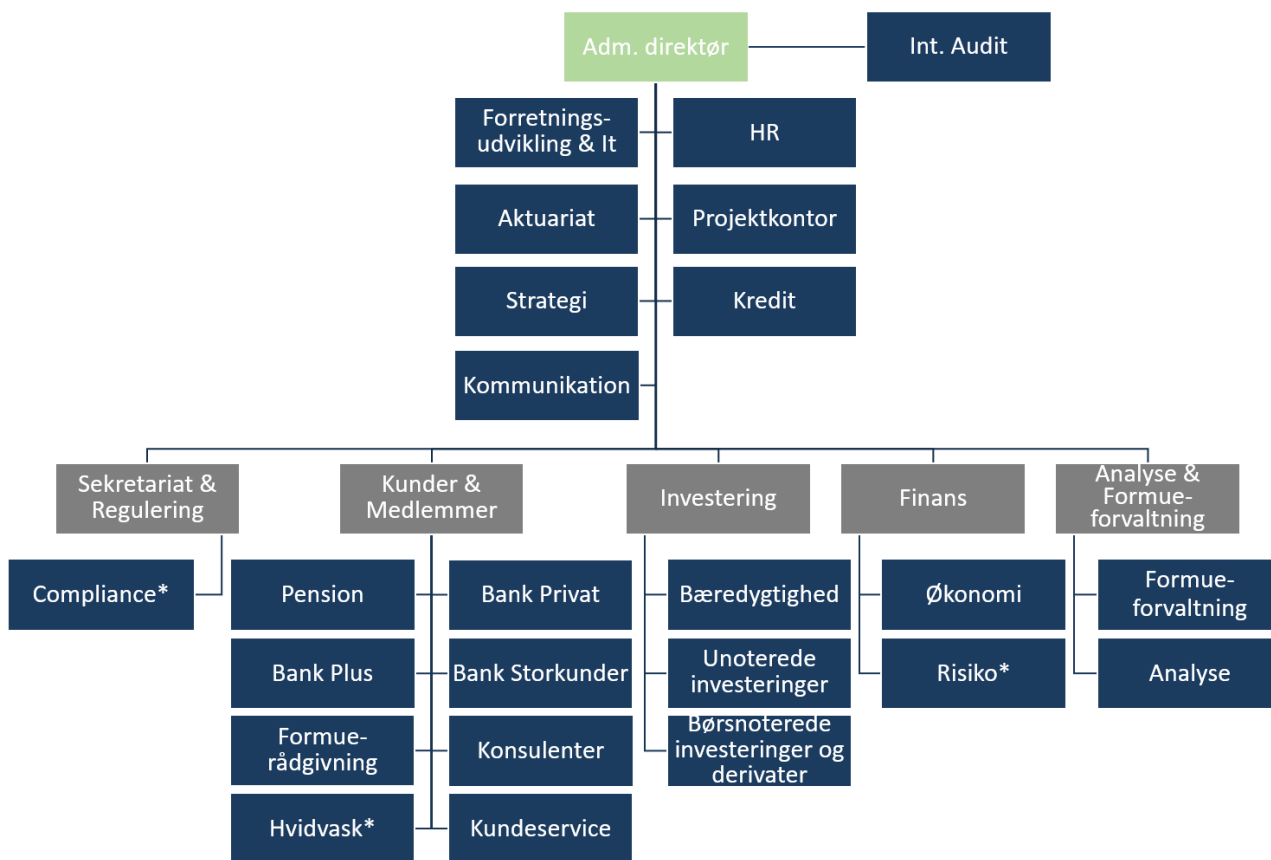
Adm. direktør

Int. Audit

Forretningsudvikling & It

HR

Aktuariat

Projektkontor

Strategi

Kredit

Kommunikation

Sekretariat & Regulering

Compliance*

Kunder & Medlemmer

Pension

Bank Privat

Bank Plus

Bank Storkunder

Formuerådgivning

Konsulenter

Hvidvask*

Kundeservice

Investering

Bæredygtighed

Unoterede investeringer

Børsnoterede investeringer og derivater

Finans

Økonomi

Risiko*

Analyse & Formueforvaltning

Formueforvaltning

Analyse